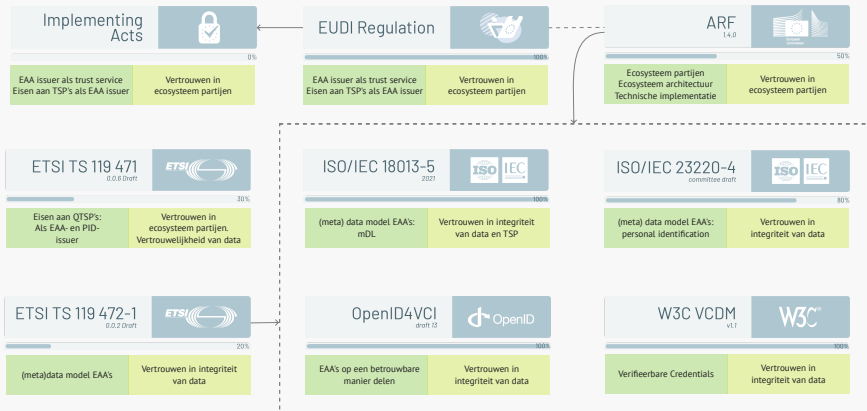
Implementing Acts

0%

EAA issuer als trust service
Eisen aan TSP's als EAA issuer

Vertrouwen in ecosysteem partijen

EUDI Regulation

100%

EAA issuer als trust service
Eisen aan TSP's als EAA issuer

Vertrouwen in ecosysteem partijen

ARF
1.4.0

50%

Ecosysteem partijen
Ecosysteem architectuur
Technische implementatie

Vertrouwen in ecosysteem partijen

ETSI TS 119 471
0.0.6 Draft

ETSI

30%

Eisen aan QTSP's:
Als EAA- en PID-issuer

Vertrouwen in ecosysteem partijen. Vertrouwelijkheid van data

ISO/IEC 18013-5
2021

ISO IEC

100%

(meta) data model EAA's:
mDL

Vertrouwen in integriteit van data en TSP

ISO/IEC 23220-4
committee draft

ISO IEC

80%

(meta) data model EAA's:
personal identification

Vertrouwen in integriteit van data

ETSI TS 119 472-1
0.0.2 Draft

ETSI

20%

(meta)data model EAA's

Vertrouwen in integriteit van data

OpenID4VCI
draft 13

OpenID

100%

EAA's op een betrouwbare manier delen

Vertrouwen in integriteit van data

W3C VCDM
v1.1

W3C

100%

Verifieerbare Credentials

Vertrouwen in integriteit van data